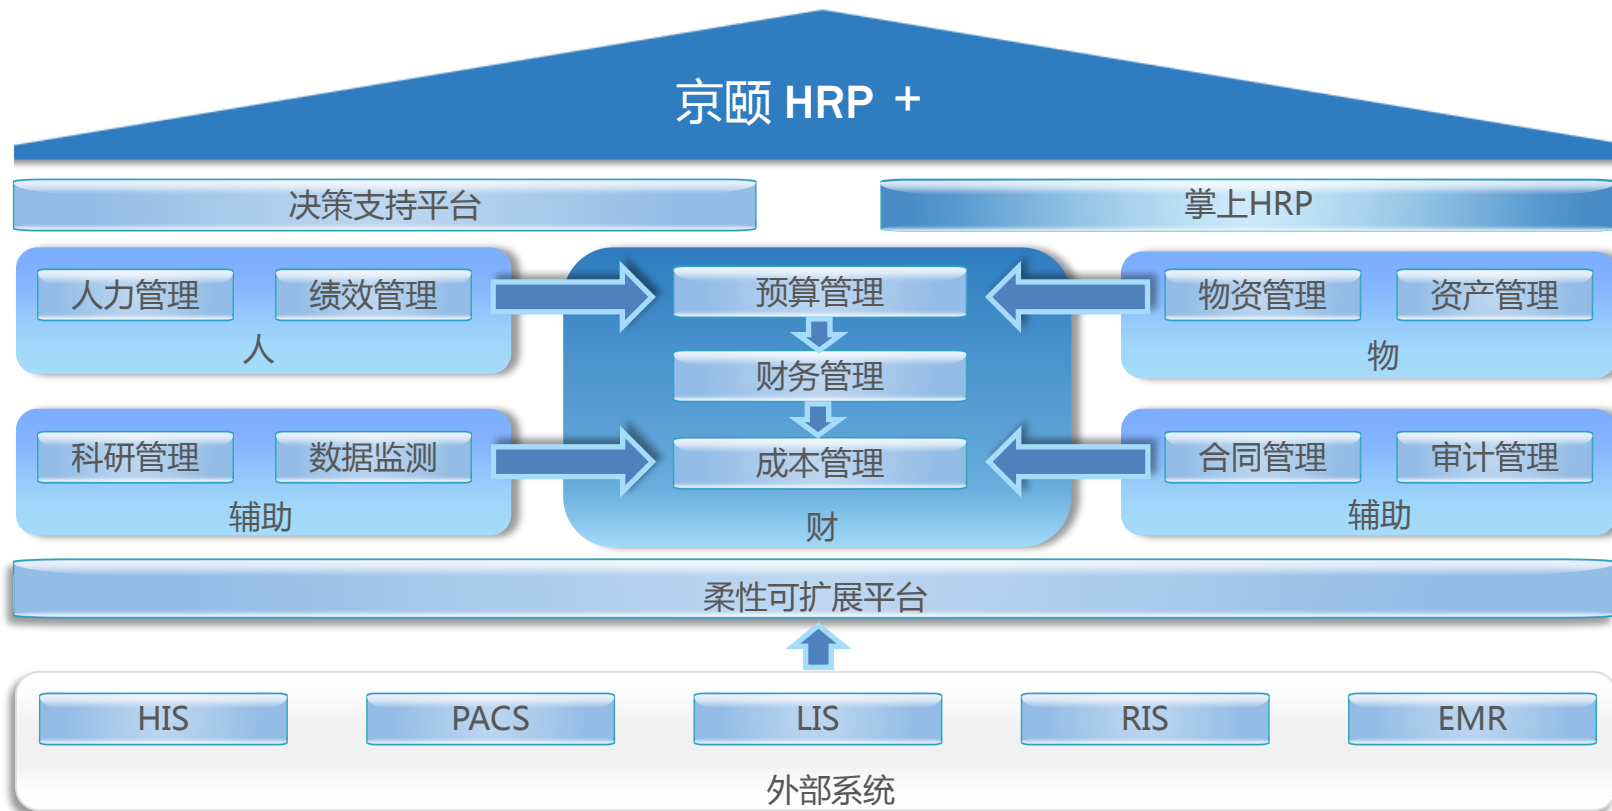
京颐 HRP +

决策支持平台

掌上HRP

人力管理
绩效管理
人

预算管理
财务管理
成本管理
财

物资管理
资产管理
物

科研管理
数据监测
辅助

合同管理
审计管理
辅助

柔性可扩展平台

HIS
PACS
LIS
RIS
EMR
外部系统